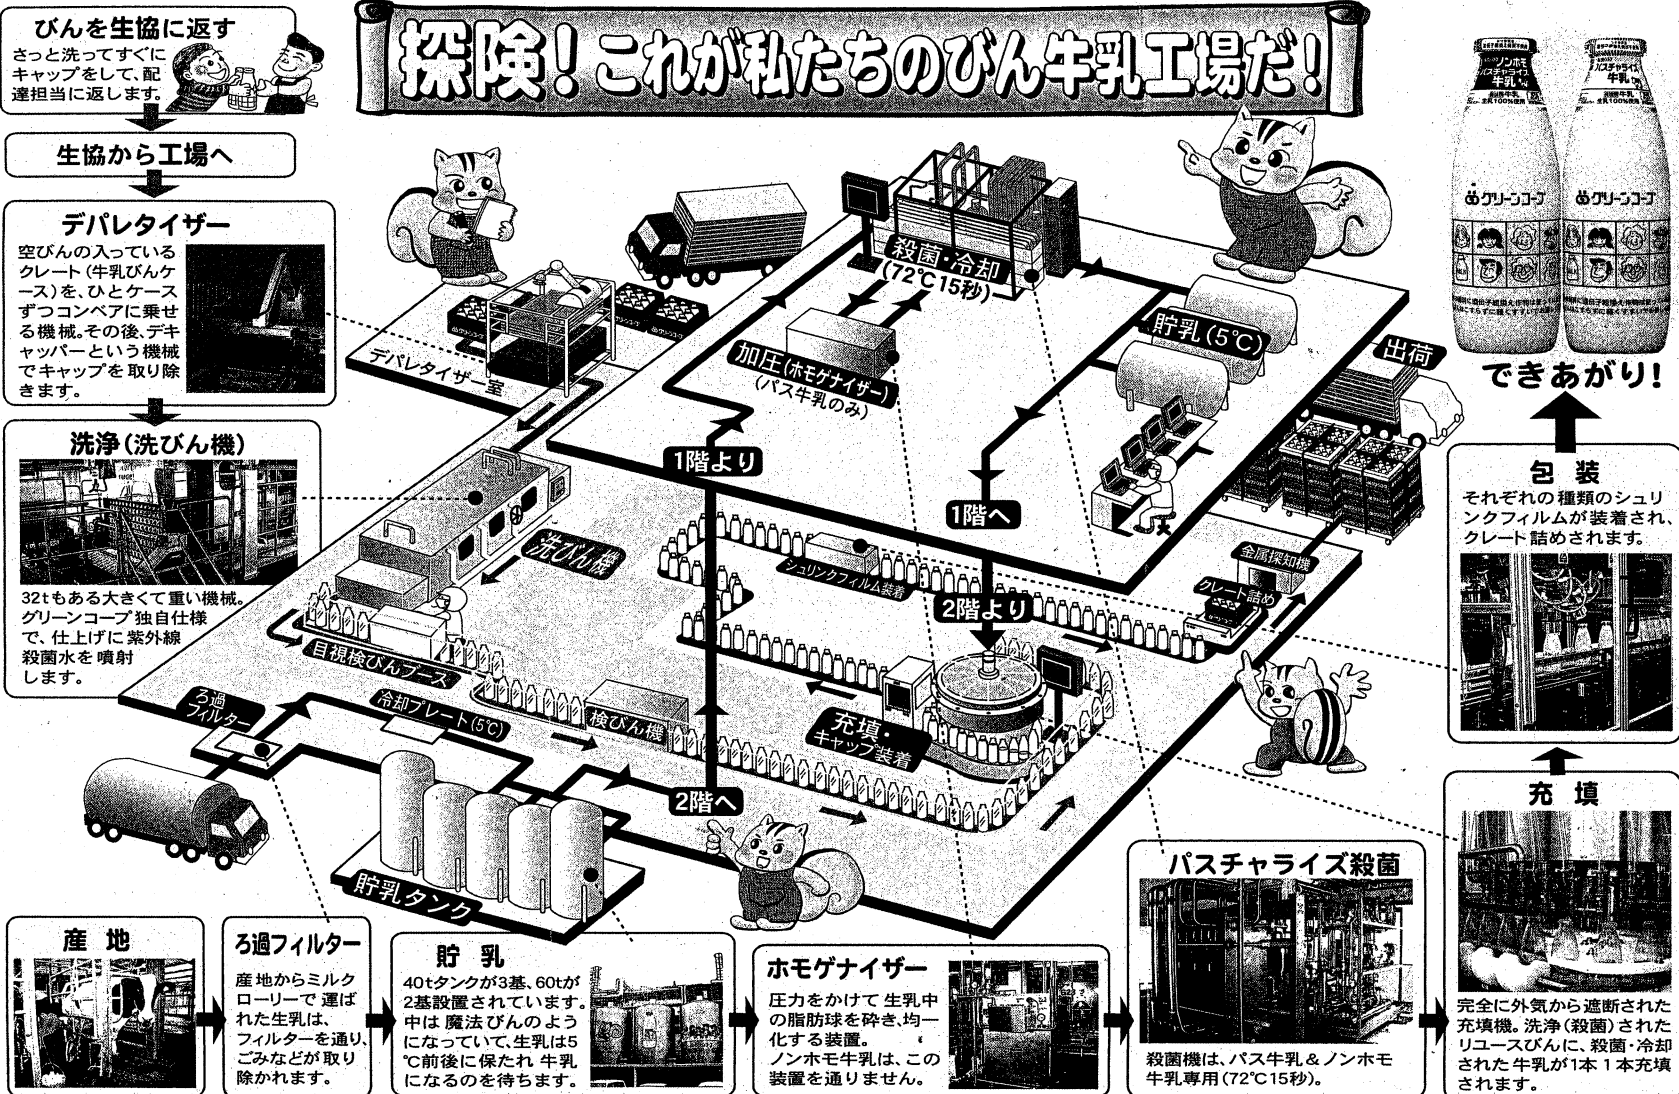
探険！これが私たちのびん牛乳工場だ！

びんを生協に返す
さっと洗ってすぐにキャップをして、配達担当に返します。

生協から工場へ

デパレタイザー
空びんの入っているクレート（牛乳びんケース）を、ひとケースずつコンベアに乗せる機械。その後、デキャッパーという機械でキャップを取り除きます。

洗浄（洗びん機）
32tもある大きくて重い機械。グリーンコープ独自仕様で、仕上げに紫外線殺菌水を噴射します。

デパレタイザー室
殺菌・冷却（72℃15秒）
加圧（ホモゲナイザー）（パス牛乳のみ）
貯乳（5℃）
出荷
1階より
1階へ
洗びん機
シュリンクフィルム装着
金属探知機
クレート詰め
2階より
目視検びんブース
ろ過フィルター
冷却プレート（5℃）
検びん機
充填・キャップ装着
2階へ
貯乳タンク

できあがり！

包装
それぞれの種類のシュリンクフィルムが装着され、クレート詰めされます。

充填
完全に外気から遮断された充填機。洗浄（殺菌）されたリユースびんに、殺菌・冷却された牛乳が1本1本充填されます。

パスチャライズ殺菌
殺菌機は、パス牛乳＆ノンホモ牛乳専用（72℃15秒）。

産地

ろ過フィルター
産地からミルクローリーで運ばれた生乳は、フィルターを通り、ごみなどが取り除かれます。

貯乳
40tタンクが3基、60tが2基設置されています。中は魔法びんのようになっていて、生乳は5℃前後に保たれ牛乳になるのを待ちます。

ホモゲナイザー
圧力をかけて生乳中の脂肪球を砕き、均一化する装置。
ノンホモ牛乳は、この装置を通りません。

グリーンコープ
ノンホモ パスチャライズ牛乳
グリーンコープ
パスチャライズ牛乳